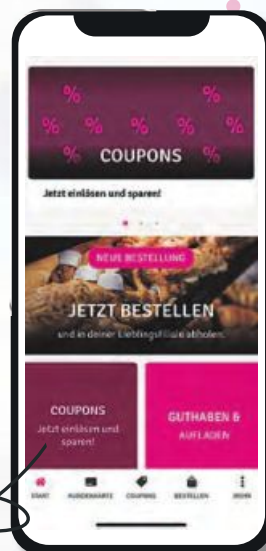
% % % % % % % % %
COUPONS

Jetzt einlösen und sparen!

NEUE BESTELLUNG

JETZT BESTELLEN

und in deiner Lieblingsfiliale abholen.

COUPONS

Jetzt einlösen und sparen!

GUTHABEN & AUFLADEN

START KUNDENKARTE COUPONS BESTELLEN MEHR